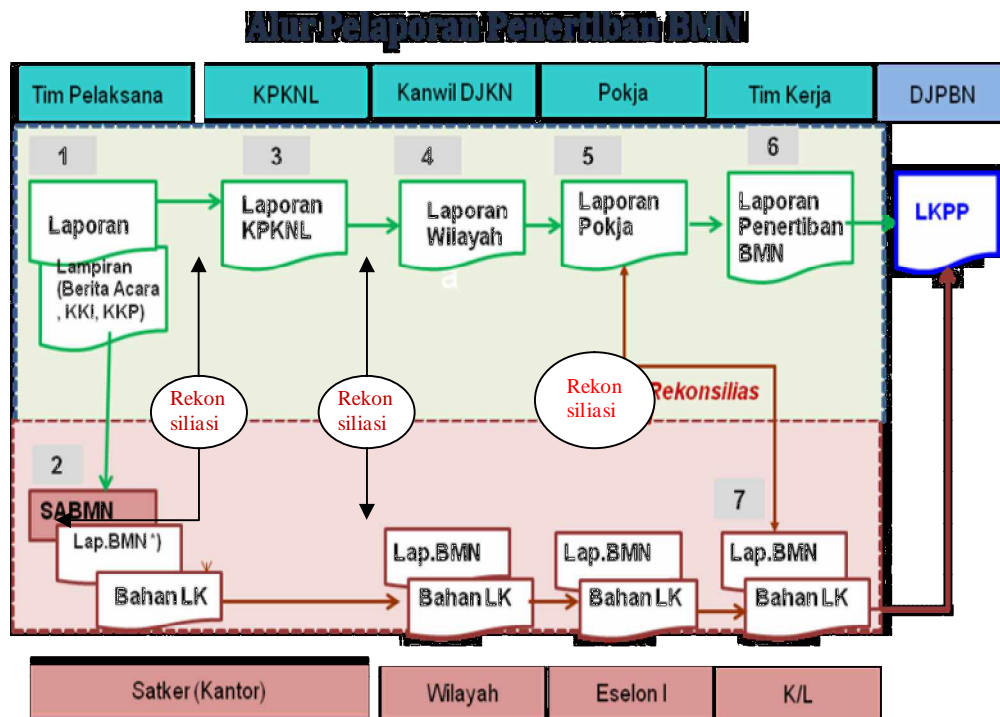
Alur Pelaporan Penertiban BMN

Tim Pelaksana

KPKNL

Kanwil DJKN

Pokja

Tim Kerja

DJPBN

1

Laporan

Lampiran (Berita Acara , KKI, KKP)

3

Laporan KPKNL

4

Laporan Wilayah

5

Laporan Pokja

6

Laporan Penertiban BMN

LKPP

Rekon siliasi

Rekon siliasi

Rekon siliasi

Rekonsilias

2

SABMN

Lap.BMN *)

Bahan LK

Lap.BMN

Bahan LK

Lap.BMN

Bahan LK

7

Lap.BMN

Bahan LK

Satker (Kantor)

Wilayah

Eselon I

K/L